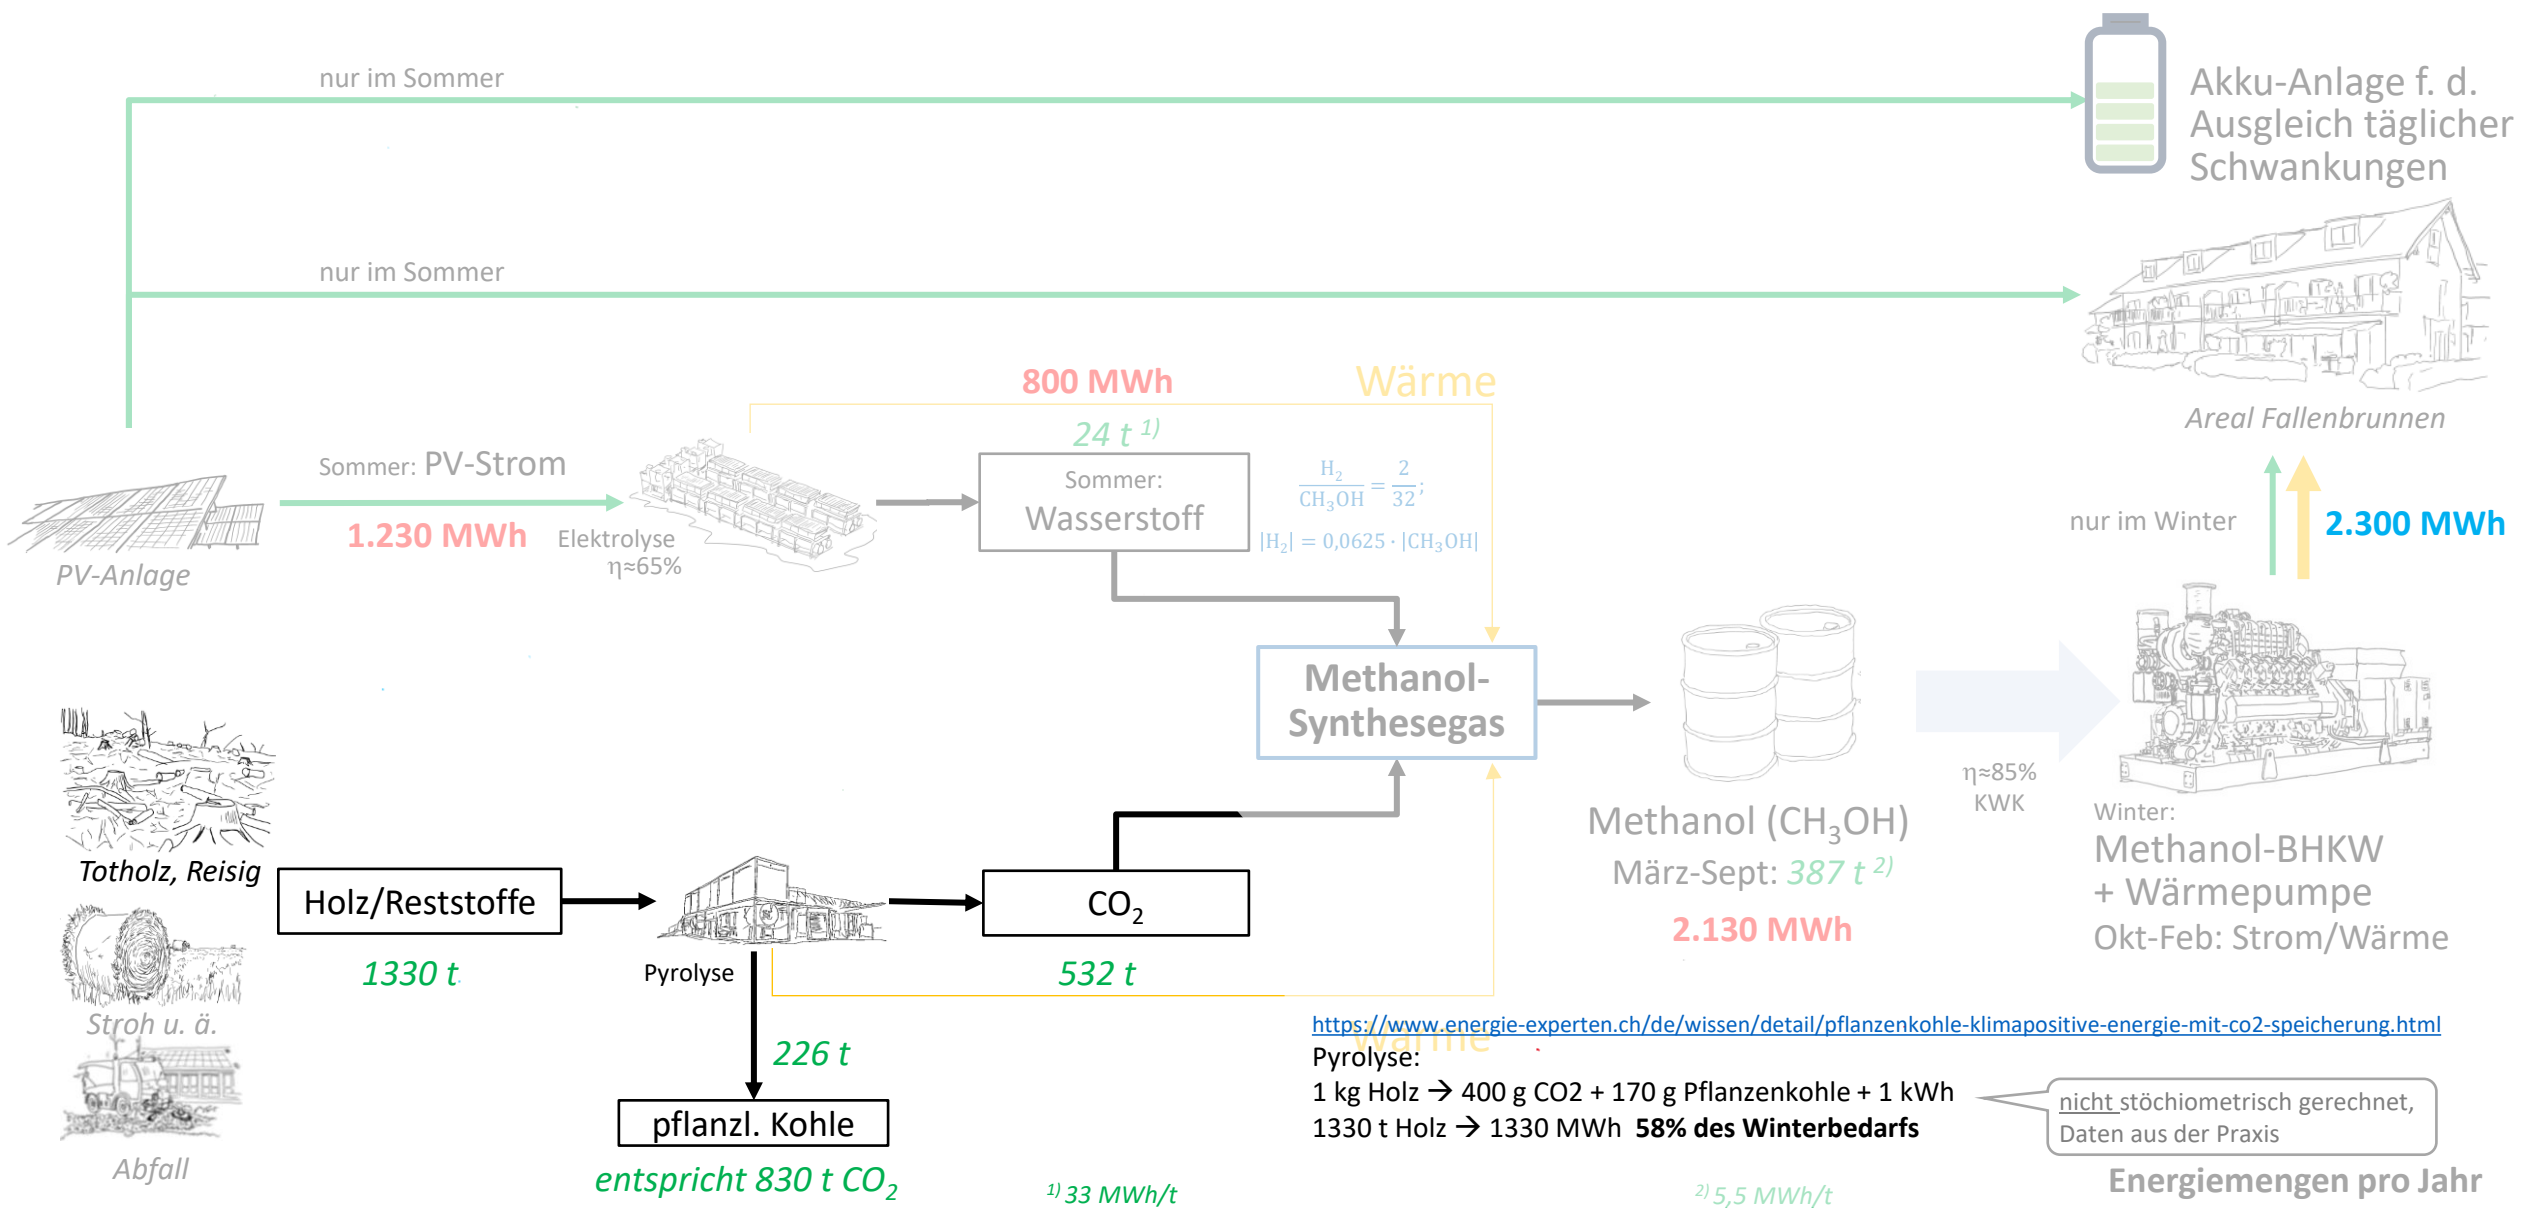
nur im Sommer

Akku-Anlage f. d. Ausgleich täglicher Schwankungen

nur im Sommer

Areal Fallenbrunnen

800 MWh

Wärme

24 t $^{1)}$

Sommer: PV-Strom

1.230 MWh

PV-Anlage

Elektrolyse
η≈65%

Sommer:
Wasserstoff

$\frac{H_2}{CH_3OH} = \frac{2}{32}$;

$|H_2| = 0{,}0625 \cdot |CH_3OH|$

nur im Winter

2.300 MWh

Methanol-Synthesegas

η≈85%
KWK

Methanol ($CH_3OH$)
März-Sept: 387 t $^{2)}$
2.130 MWh

Winter:
Methanol-BHKW
+ Wärmepumpe
Okt-Feb: Strom/Wärme

Totholz, Reisig

Holz/Reststoffe

1330 t

Pyrolyse

$CO_2$

532 t

Stroh u. ä.

226 t

Abfall

pflanzl. Kohle

entspricht 830 t $CO_2$

$^{1)}$ 33 MWh/t

https://www.energie-experten.ch/de/wissen/detail/pflanzenkohle-klimapositive-energie-mit-co2-speicherung.html

Wärme

Pyrolyse:
1 kg Holz → 400 g CO2 + 170 g Pflanzenkohle + 1 kWh
1330 t Holz → 1330 MWh **58% des Winterbedarfs**

nicht stöchiometrisch gerechnet, Daten aus der Praxis

$^{2)}$ 5,5 MWh/t

Energiemengen pro Jahr